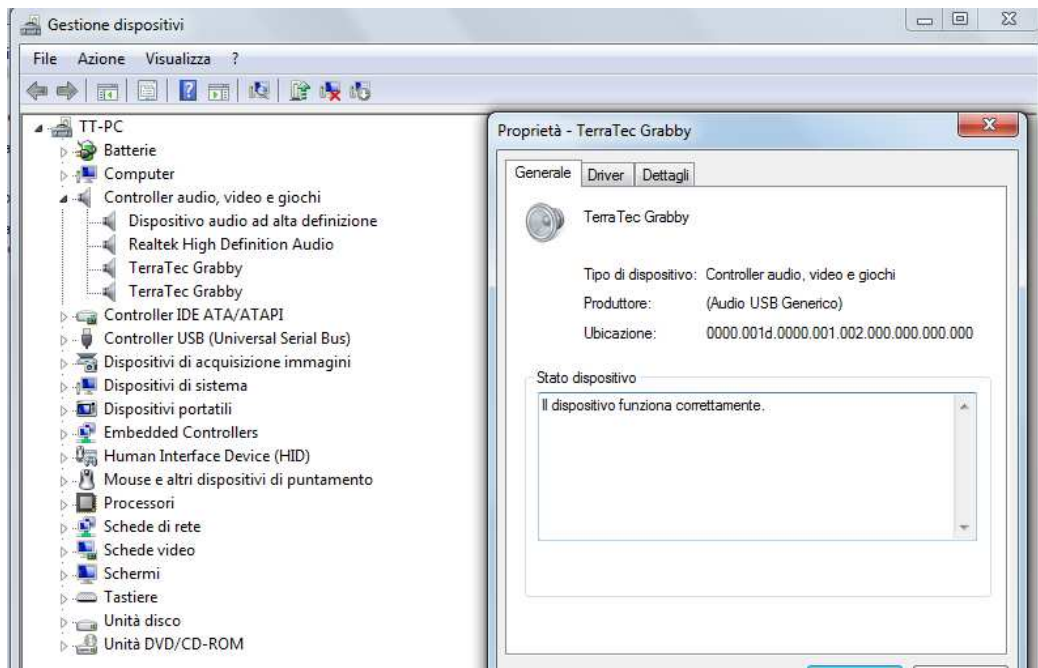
Gestione dispositivi

File Azione Visualizza ?

TT-PC
Batterie
Computer
Controller audio, video e giochi
Dispositivo audio ad alta definizione
Realtek High Definition Audio
TerraTec Grabby
TerraTec Grabby
Controller IDE ATA/ATAPI
Controller USB (Universal Serial Bus)
Dispositivi di acquisizione immagini
Dispositivi di sistema
Dispositivi portatili
Embedded Controllers
Human Interface Device (HID)
Mouse e altri dispositivi di puntamento
Processori
Schede di rete
Schede video
Schermi
Tastiere
Unità disco
Unità DVD/CD-ROM

Proprietà - TerraTec Grabby

Generale | Driver | Dettagli

TerraTec Grabby

Tipo di dispositivo: Controller audio, video e giochi
Produttore: (Audio USB Generico)
Ubicazione: 0000.001d.0000.001.002.000.000.000.000

Stato dispositivo
Il dispositivo funziona correttamente.